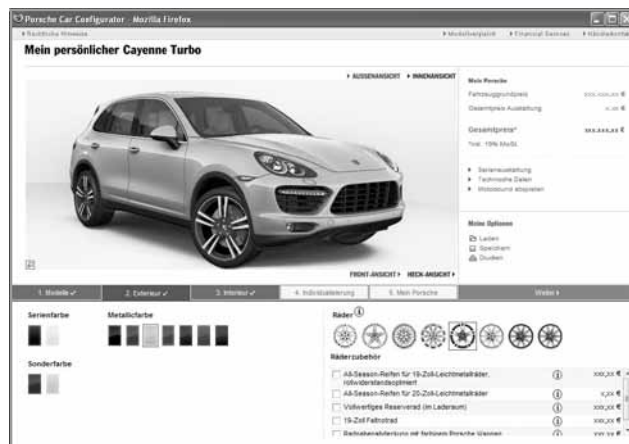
Porsche Car Configurator - Mozilla Firefox

▸ Rechtliche Hinweise

▸ Modellvergleich ▸ Financial Services ▸ Händlersuche

Mein persönlicher Cayenne Turbo

▸ AUSSENANSICHT ▸ INNENANSICHT

Mein Porsche

Fahrzeuggrundpreis xxx.xxx,xx €

Gesamtpreis Ausstattung x.xx €

Gesamtpreis* xxx.xxx,xx €

*inkl. 19% MwSt.

▸ Serienausstattung
▸ Technische Daten
▸ Motorsound abspielen

Meine Optionen

Laden
Speichern
Drucken

FRONT-ANSICHT ▸ HECK-ANSICHT ▸

1. Modelle ✓ | 2. Exterieur ✓ | 3. Interieur ✓ | 4. Individualisierung | 5. Mein Porsche | Weiter ▸

Serienfarbe

Metallicfarbe

Sonderfarbe

Räder

Räderzubehör

All-Season-Reifen für 19-Zoll-Leichtmetallräder, rollwiderstandsoptimiert xxx,xx €

All-Season-Reifen für 20-Zoll-Leichtmetallräder x,xx €

Vollwertiges Reserverad (im Laderaum) xxx,xx €

19-Zoll Faltrad xxx,xx €

Radnabenabdeckung mit farbigem Porsche Wappen xxx,xx €